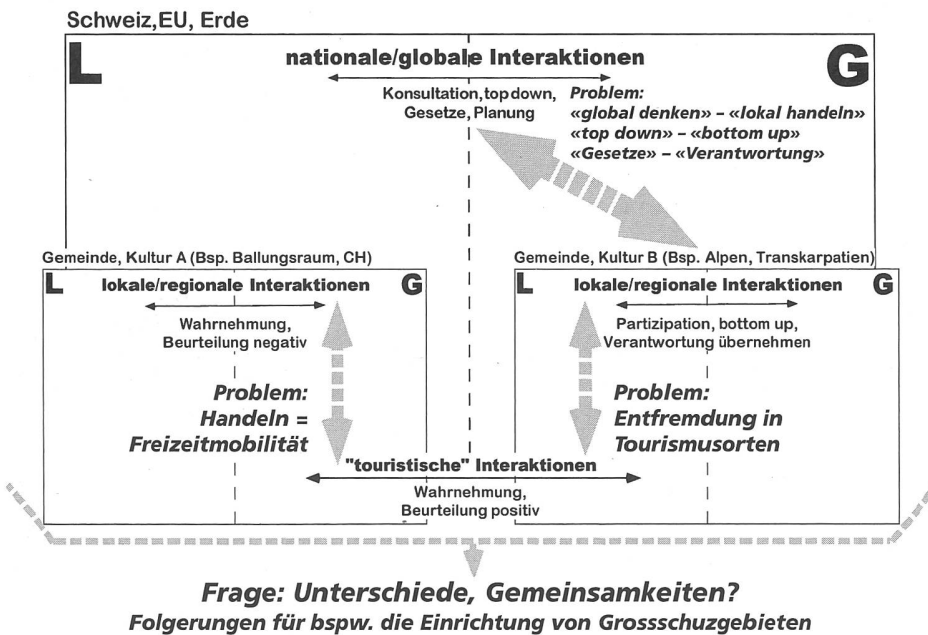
Schweiz,EU, Erde

L

nationale/globale Interaktionen

G

Konsultation, top down, Gesetze, Planung

Problem:
«global denken» – «lokal handeln»
«top down» – «bottom up»
«Gesetze» – «Verantwortung»

Gemeinde, Kultur A (Bsp. Ballungsraum, CH)

L

lokale/regionale Interaktionen

G

Wahrnehmung, Beurteilung negativ

Problem:
Handeln =
Freizeitmobilität

Gemeinde, Kultur B (Bsp. Alpen, Transkarpatien)

L

lokale/regionale Interaktionen

G

Partizipation, bottom up, Verantwortung übernehmen

Problem:
Entfremdung in
Tourismusorten

"touristische" Interaktionen

Wahrnehmung, Beurteilung positiv

Frage: Unterschiede, Gemeinsamkeiten?
Folgerungen für bspw. die Einrichtung von Grosschuzgebieten